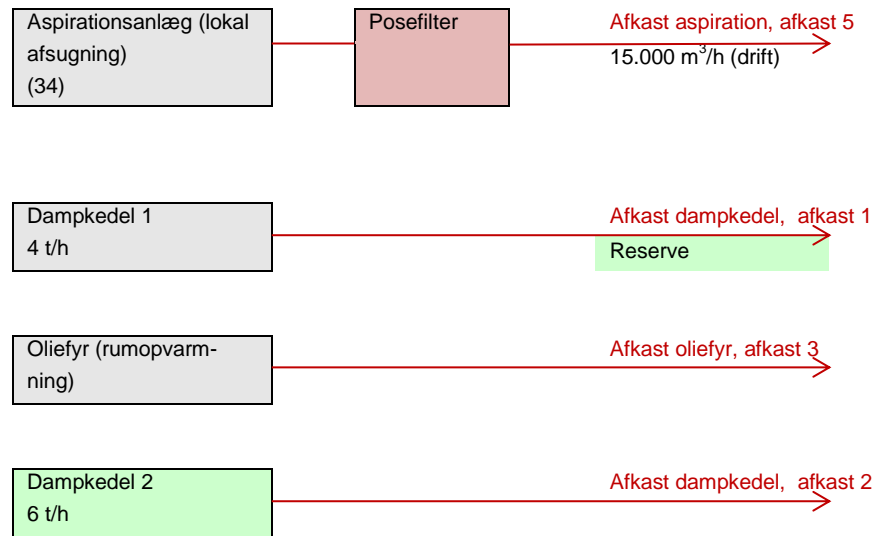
Aspirationsanlæg (lokal afsugning)
(34)

Posefilter

Afkast aspiration, afkast 5
15.000 $m^3$/h (drift)

Dampkedel 1
4 t/h

Afkast dampkedel, afkast 1
Reserve

Oliefyr (rumopvarmning)

Afkast oliefyr, afkast 3

Dampkedel 2
6 t/h

Afkast dampkedel, afkast 2